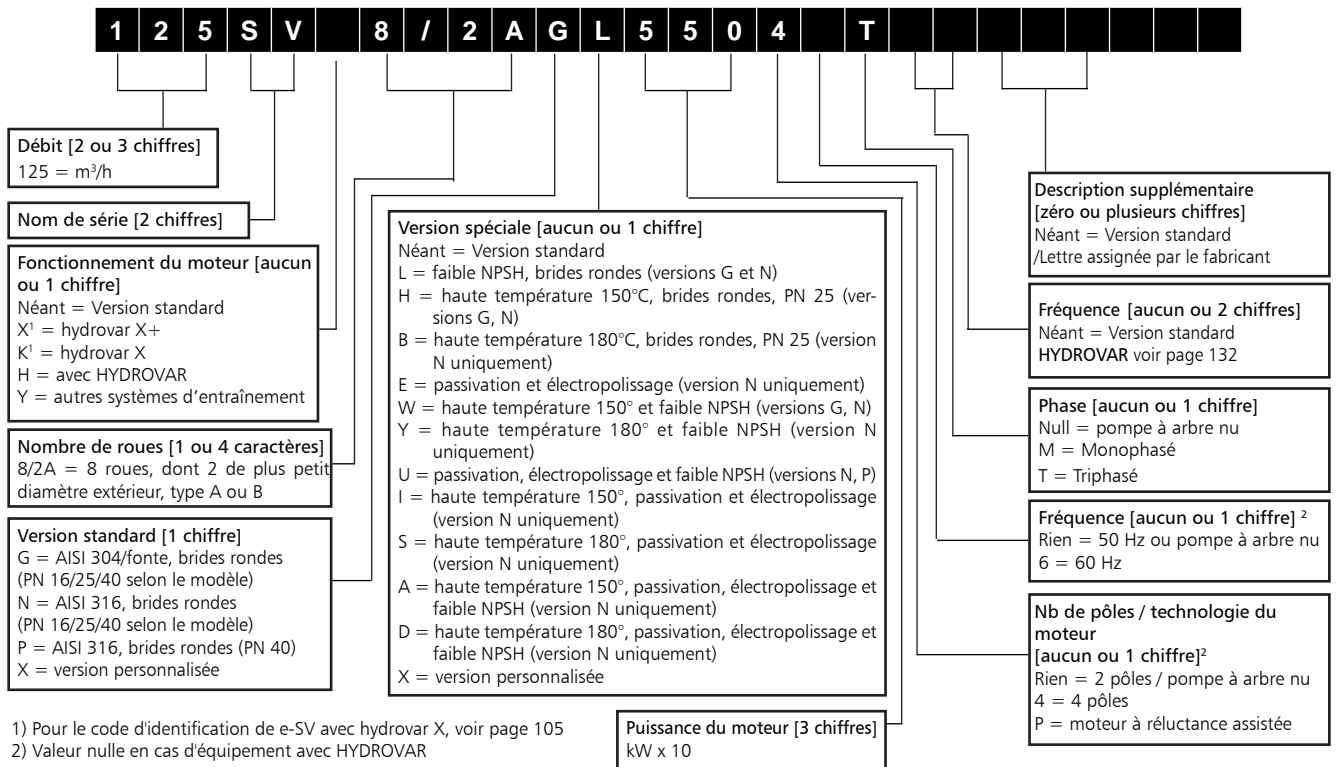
| 1 | 2 | 5 | S | V | | 8 | / | 2 | A | G | L | 5 | 5 | 0 | 4 | | T | | | | | |
|---|---|---|---|---|---|---|---|---|---|---|---|---|---|---|---|---|---|---|---|---|---|---|

Débit [2 ou 3 chiffres]
125 = m³/h

Nom de série [2 chiffres]

Fonctionnement du moteur [aucun ou 1 chiffre]
Néant = Version standard
X¹ = hydrovar X+
K¹ = hydrovar X
H = avec HYDROVAR
Y = autres systèmes d'entraînement

Nombre de roues [1 ou 4 caractères]
8/2A = 8 roues, dont 2 de plus petit diamètre extérieur, type A ou B

Version standard [1 chiffre]
G = AISI 304/fonte, brides rondes (PN 16/25/40 selon le modèle)
N = AISI 316, brides rondes (PN 16/25/40 selon le modèle)
P = AISI 316, brides rondes (PN 40)
X = version personnalisée

Version spéciale [aucun ou 1 chiffre]
Néant = Version standard
L = faible NPSH, brides rondes (versions G et N)
H = haute température 150°C, brides rondes, PN 25 (versions G, N)
B = haute température 180°C, brides rondes, PN 25 (version N uniquement)
E = passivation et électropolissage (version N uniquement)
W = haute température 150° et faible NPSH (versions G, N)
Y = haute température 180° et faible NPSH (version N uniquement)
U = passivation, électropolissage et faible NPSH (versions N, P)
I = haute température 150°, passivation et électropolissage (version N uniquement)
S = haute température 180°, passivation et électropolissage (version N uniquement)
A = haute température 150°, passivation, électropolissage et faible NPSH (version N uniquement)
D = haute température 180°, passivation, électropolissage et faible NPSH (version N uniquement)
X = version personnalisée

Puissance du moteur [3 chiffres]
kW x 10

Description supplémentaire [zéro ou plusieurs chiffres]
Néant = Version standard
/Lettre assignée par le fabricant

Fréquence [aucun ou 2 chiffres]
Néant = Version standard
HYDROVAR voir page 132

Phase [aucun ou 1 chiffre]
Null = pompe à arbre nu
M = Monophasé
T = Triphasé

Fréquence [aucun ou 1 chiffre] ²
Rien = 50 Hz ou pompe à arbre nu
6 = 60 Hz

Nb de pôles / technologie du moteur
[aucun ou 1 chiffre]²
Rien = 2 pôles / pompe à arbre nu
4 = 4 pôles
P = moteur à réluctance assistée

1) Pour le code d'identification de e-SV avec hydrovar X, voir page 105
2) Valeur nulle en cas d'équipement avec HYDROVAR